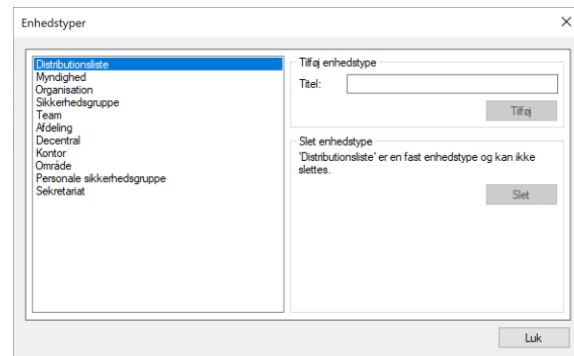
Enhedstyper

×

Distributionsliste
Myndighed
Organisation
Sikkerhedsgruppe
Team
Afdeling
Decentral
Kontor
Område
Personale sikkerhedsgruppe
Sekretariat

Tilføj enhedstype

Titel:

Tilføj

Slet enhedstype

'Distributionsliste' er en fast enhedstype og kan ikke slettes.

Slet

Luk